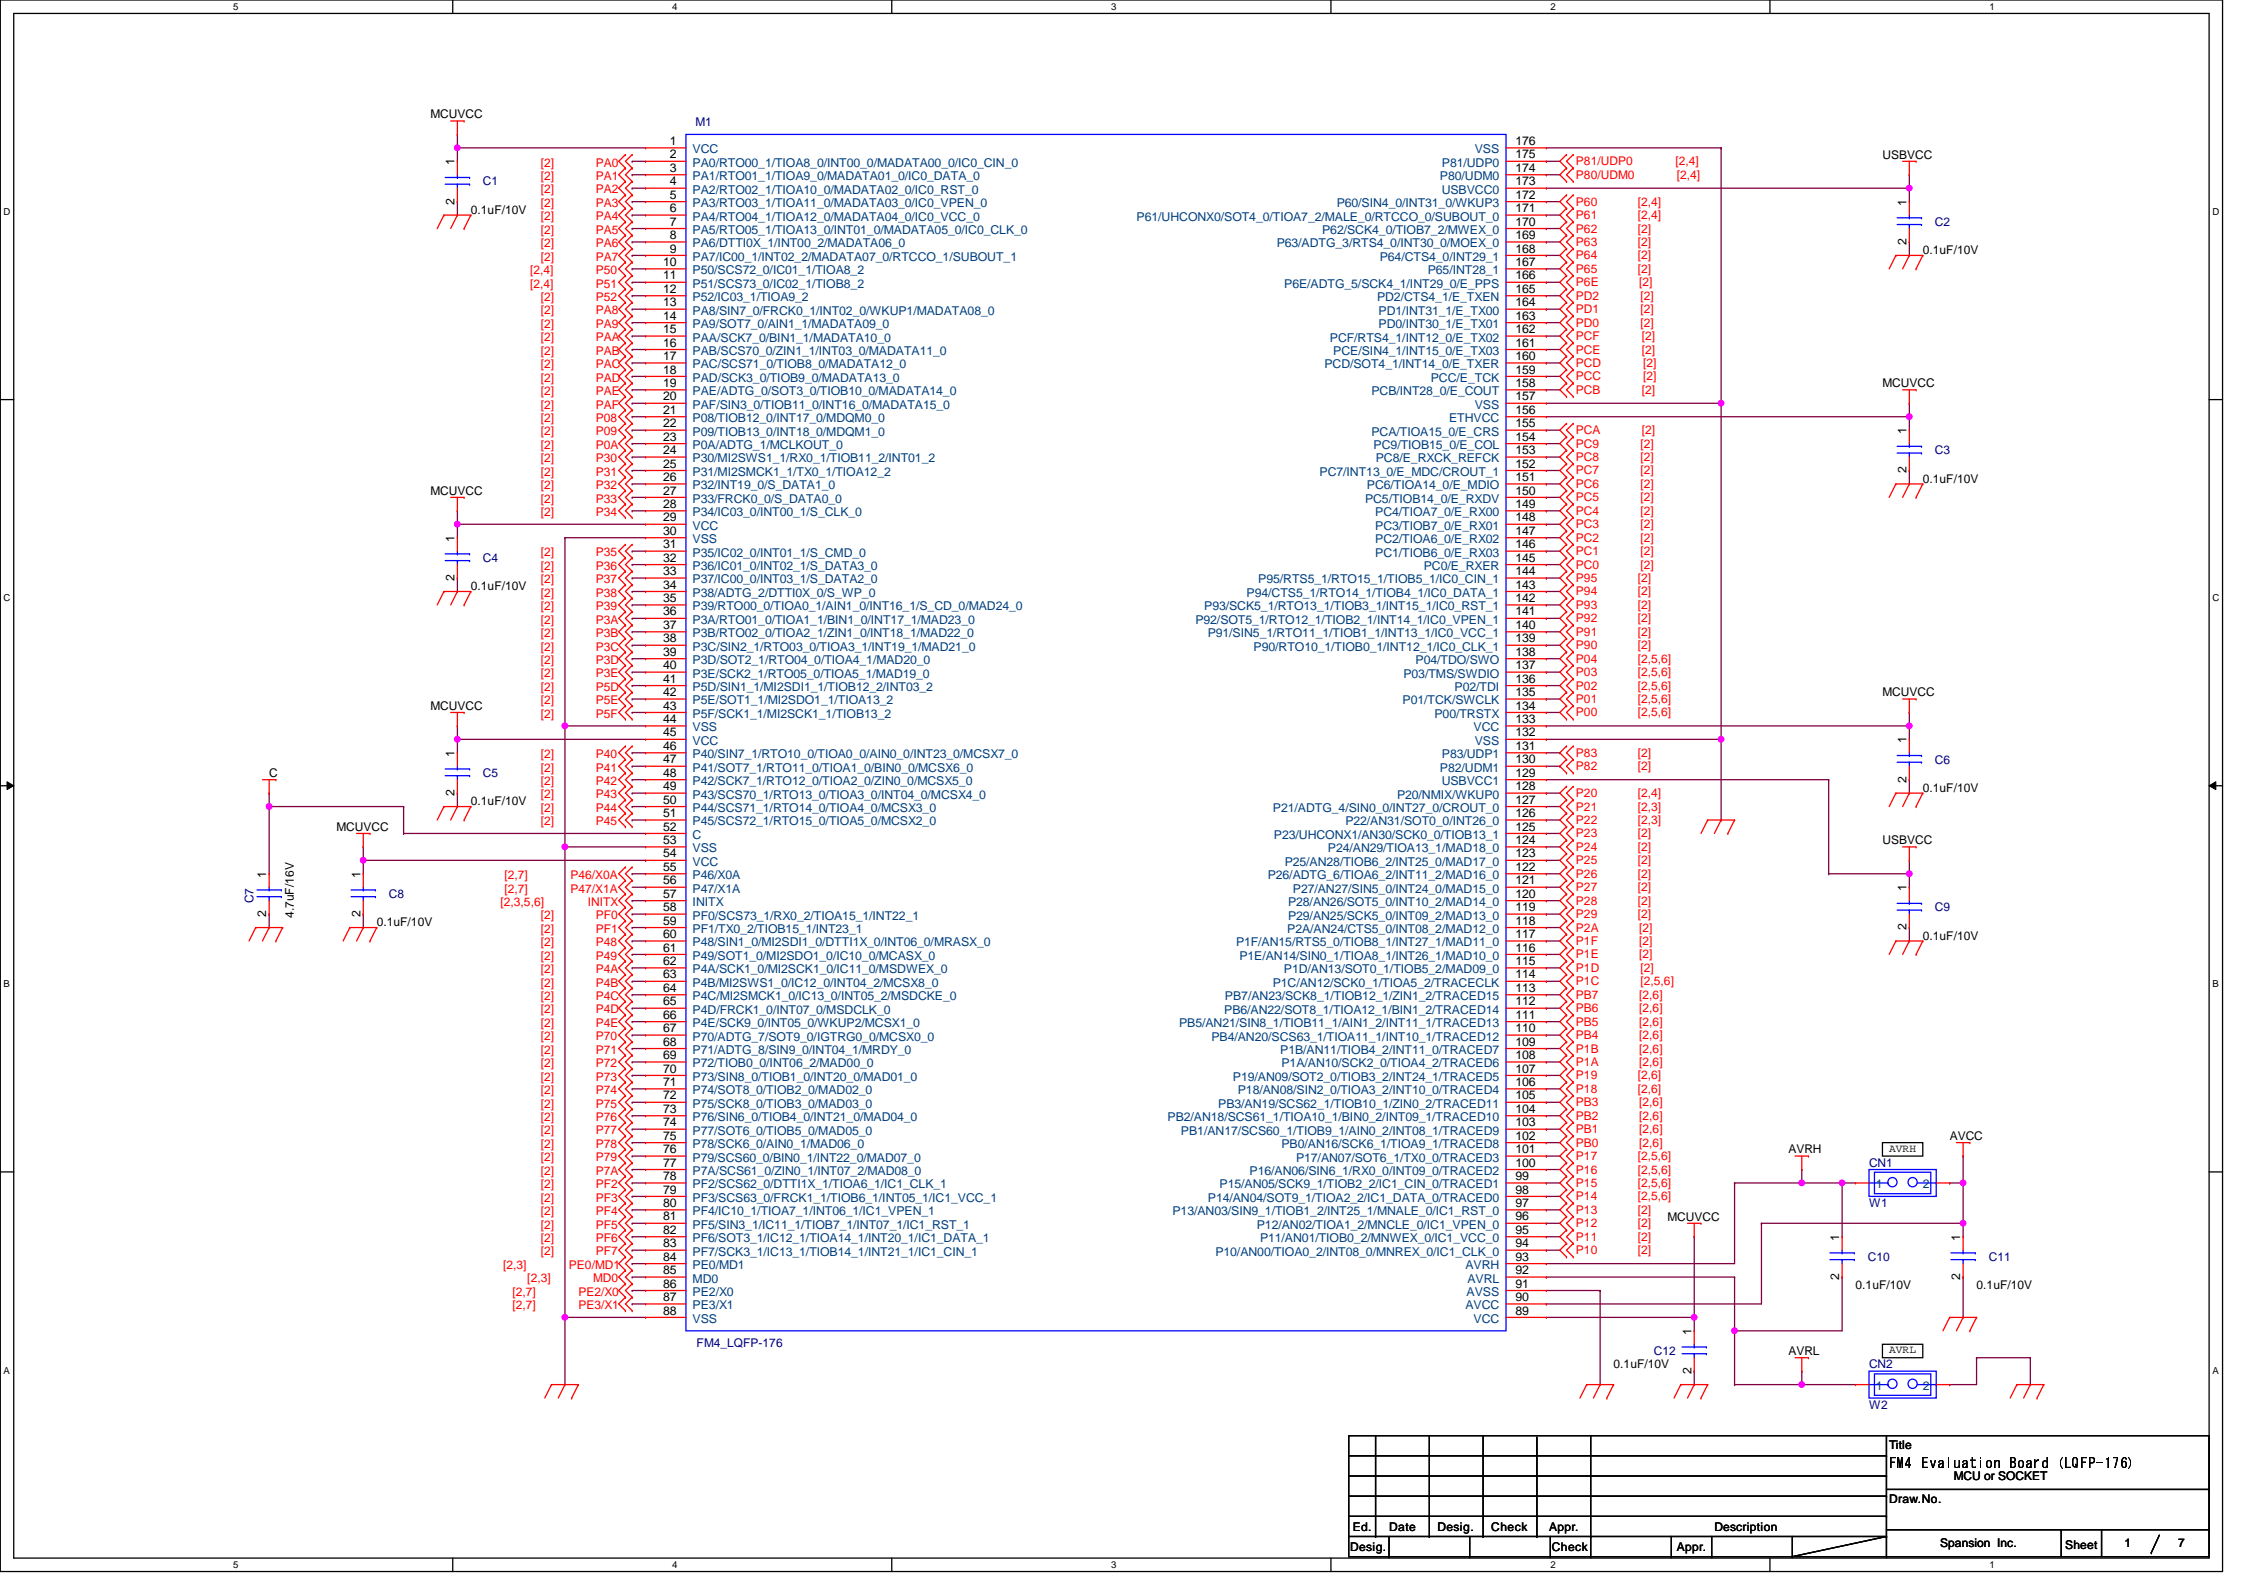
5 4 3 2 1

D C B A

MCUVCC

M1

C1 0.1uF/10V

1 VCC
2 PA0/RTO00_1/TIOA8_0/INT00_0/MADATA00_0/IC0_CIN_0
3 PA1/RTO01_1/TIOA9_0/MADATA01_0/IC0_DATA_0
4 PA2/RTO02_1/TIOA10_0/MADATA02_0/IC0_RST_0
5 PA3/RTO03_1/TIOA11_0/MADATA03_0/IC0_VPEN_0
6 PA4/RTO04_1/TIOA12_0/MADATA04_0/IC0_VCC_0
7 PA5/RTO05_1/TIOA13_0/INT01_0/MADATA05_0/IC0_CLK_0
8 PA6/DTTI0X_1/INT00_2/MADATA06_0
9 PA7/IC00_1/INT02_2/MADATA07_0/RTCCO_1/SUBOUT_1
10 P50/SCS72_0/IC01_1/TIOA8_2
11 P51/SCS73_0/IC02_1/TIOB8_2
12 P52/IC03_1/TIOA9_2
13 PA8/SIN7_0/FRCK0_1/INT02_0/WKUP1/MADATA08_0
14 PA9/SOT7_0/AIN1_1/MADATA09_0
15 PAA/SCK7_0/BIN1_1/MADATA10_0
16 PAB/SCS70_0/ZIN1_1/INT03_0/MADATA11_0
17 PAC/SCS71_0/TIOB8_0/MADATA12_0
18 PAD/SCK3_0/TIOB9_0/MADATA13_0
19 PAE/ADTG_0/SOT3_0/TIOB10_0/MADATA14_0
20 PAF/SIN3_0/TIOB11_0/INT16_0/MADATA15_0
21 P08/TIOB12_0/INT17_0/MDQM0_0
22 P09/TIOB13_0/INT18_0/MDQM1_0
23 P0A/ADTG_1/MCLKOUT_0
24 P30/MI2SWS1_1/RX0_1/TIOB11_2/INT01_2
25 P31/MI2SMCK1_1/TX0_1/TIOA12_2
26 P32/INT19_0/S_DATA1_0
27 P33/FRCK0_0/S_DATA0_0
28 P34/IC03_0/INT00_1/S_CLK_0
29
30 VCC
31 VSS
32 P35/IC02_0/INT01_1/S_CMD_0
33 P36/IC01_0/INT02_1/S_DATA3_0
34 P37/IC00_0/INT03_1/S_DATA2_0
35 P38/ADTG_2/DTTI0X_0/S_WP_0
36 P39/RTO00_0/TIOA0_1/AIN1_0/INT16_1/S_CD_0/MAD24_0
37 P3A/RTO01_0/TIOA1_1/BIN1_0/INT17_1/MAD23_0
38 P3B/RTO02_0/TIOA2_1/ZIN1_0/INT18_1/MAD22_0
39 P3C/SIN2_1/RTO03_0/TIOA3_1/INT19_1/MAD21_0
40 P3D/SOT2_1/RTO04_0/TIOA4_1/MAD20_0
41 P3E/SCK2_1/RTO05_0/TIOA5_1/MAD19_0
42 P5D/SIN1_1/MI2SDI1_1/TIOB12_2/INT03_2
43 P5E/SOT1_1/MI2SDO1_1/TIOA13_2
44 P5F/SCK1_1/MI2SCK1_1/TIOB13_2
45 VSS
46 VCC
47 P40/SIN7_1/RTO10_0/TIOA0_0/AIN0_0/INT23_0/MCSX7_0
48 P41/SOT7_1/RTO11_0/TIOA1_0/BIN0_0/MCSX6_0
49 P42/SCK7_1/RTO12_0/TIOA2_0/ZIN0_0/MCSX5_0
50 P43/SCS70_1/RTO13_0/TIOA3_0/INT04_0/MCSX4_0
51 P44/SCS71_1/RTO14_0/TIOA4_0/MCSX3_0
52 P45/SCS72_1/RTO15_0/TIOA5_0/MCSX2_0
53 C
54 VSS
55 VCC
56 P46/X0A
57 P47/X1A
58 INITX
59 PF0/SCS73_1/RX0_2/TIOA15_1/INT22_1
60 PF1/TX0_2/TIOB15_1/INT23_1
61 P48/SIN1_0/MI2SDI1_0/DTTI1X_1/INT06_0/MRASX_0
62 P49/SOT1_0/MI2SDO1_0/IC10_0/MCASX_0
63 P4A/SCK1_0/MI2SCK1_0/IC11_0/MSDWEX_0
64 P4B/MI2SWS1_0/IC12_0/INT04_2/MCSX8_0
65 P4C/MI2SMCK1_0/IC13_0/INT05_2/MSDCKE_0
66 P4D/FRCK1_0/INT07_0/MSDCLK_0
67 P4E/SCK9_0/INT05_0/WKUP2/MCSX1_0
68 P70/ADTG_7/SOT9_0/IGTRG0_0/MCSX0_0
69 P71/ADTG_8/SIN9_0/INT04_1/MRDY_0
70 P72/TIOB0_0/INT06_2/MAD00_0
71 P73/SIN8_0/TIOB1_0/INT20_0/MAD01_0
72 P74/SOT8_0/TIOB2_0/MAD02_0
73 P75/SCK8_0/TIOB3_0/MAD03_0
74 P76/SIN6_0/TIOB4_0/INT21_0/MAD04_0
75 P77/SOT6_0/TIOB5_0/MAD05_0
76 P78/SCK6_0/AIN0_1/MAD06_0
77 P79/SCS60_0/BIN0_1/INT22_0/MAD07_0
78 P7A/SCS61_0/ZIN0_1/INT07_2/MAD08_0
79 PF2/SCS62_0/DTTI1X_1/TIOA6_1/IC1_CLK_1
80 PF3/SCS63_0/FRCK1_1/TIOB6_1/INT05_1/IC1_VCC_1
81 PF4/IC10_1/TIOA7_1/INT06_1/IC1_VPEN_1
82 PF5/SIN3_1/IC11_1/TIOB7_1/INT07_1/IC1_RST_1
83 PF6/SOT3_1/IC12_1/TIOA14_1/INT20_1/IC1_DATA_1
84 PF7/SCK3_1/IC13_1/TIOB14_1/INT21_1/IC1_CIN_1
85 PE0/MD1
86 MD0
87 PE2/X0
88 PE3/X1
VSS

FM4_LQFP-176

[2] PA0 [2] PA1 [2] PA2 [2] PA3 [2] PA4 [2] PA5 [2] PA6 [2] PA7 [2,4] P50 [2,4] P51 [2] P52 [2] PA8 [2] PA9 [2] PAA [2] PAB [2] PAC [2] PAD [2] PAE [2] PAF [2] P08 [2] P09 [2] P0A [2] P30 [2] P31 [2] P32 [2] P33 [2] P34
MCUVCC C4 0.1uF/10V
[2] P35 [2] P36 [2] P37 [2] P38 [2] P39 [2] P3A [2] P3B [2] P3C [2] P3D [2] P3E [2] P5D [2] P5E [2] P5F
MCUVCC C5 0.1uF/10V
[2] P40 [2] P41 [2] P42 [2] P43 [2] P44 [2] P45
C
C7 4.7uF/16V
MCUVCC C8 0.1uF/10V
[2,7] P46/X0A [2,7] P47/X1A [2,3,5,6] INITX
[2] PF0 [2] PF1 [2] P48 [2] P49 [2] P4A [2] P4B [2] P4C [2] P4D [2] P4E [2] P70 [2] P71 [2] P72 [2] P73 [2] P74 [2] P75 [2] P76 [2] P77 [2] P78 [2] P79 [2] P7A [2] PF2 [2] PF3 [2] PF4 [2] PF5 [2] PF6 [2] PF7
[2,3] PE0/MD1 [2,3] MD0 [2,7] PE2/X0 [2,7] PE3/X1

VSS 176
P81/UDP0 175
P80/UDM0 174
USBVCC0 173
P60/SIN4_0/INT31_0/WKUP3 172
P61/UHCONX0/SOT4_0/TIOA7_2/MALE_0/RTCCO_0/SUBOUT_0 171
P62/SCK4_0/TIOB7_2/MWEX_0 170
P63/ADTG_3/RTS4_0/INT30_0/MOEX_0 169
P64/CTS4_0/INT29_1 168
P65/INT28_1 167
P6E/ADTG_5/SCK4_1/INT29_0/E_PPS 166
PD2/CTS4_1/E_TXEN 165
PD1/INT31_1/E_TX00 164
PD0/INT30_1/E_TX01 163
PCF/RTS4_1/INT12_0/E_TX02 162
PCE/SIN4_1/INT15_0/E_TX03 161
PCD/SOT4_1/INT14_0/E_TXER 160
PCC/E_TCK 159
PCB/INT28_0/E_COUT 158
VSS 157
ETHVCC 156
PCA/TIOA15_0/E_CRS 155
PC9/TIOB15_0/E_COL 154
PC8/E_RXCK_REFCK 153
PC7/INT13_0/E_MDC/CROUT_1 152
PC6/TIOA14_0/E_MDIO 151
PC5/TIOB14_0/E_RXDV 150
PC4/TIOA7_0/E_RX00 149
PC3/TIOB7_0/E_RX01 148
PC2/TIOA6_0/E_RX02 147
PC1/TIOB6_0/E_RX03 146
PC0/E_RXER 145
P95/RTS5_1/RTO15_1/TIOB5_1/IC0_CIN_1 144
P94/CTS5_1/RTO14_1/TIOB4_1/IC0_DATA_1 143
P93/SCK5_1/RTO13_1/TIOB3_1/INT15_1/IC0_RST_1 142
P92/SOT5_1/RTO12_1/TIOB2_1/INT14_1/IC0_VPEN_1 141
P91/SIN5_1/RTO11_1/TIOB1_1/INT13_1/IC0_VCC_1 140
P90/RTO10_1/TIOB0_1/INT12_1/IC0_CLK_1 139
P04/TDO/SWO 138
P03/TMS/SWDIO 137
P02/TDI 136
P01/TCK/SWCLK 135
P00/TRSTX 134
VCC 133
VSS 132
P83/UDP1 131
P82/UDM1 130
USBVCC1 129
P20/NMIX/WKUP0 128
P21/ADTG_4/SIN0_0/INT27_0/CROUT_0 127
P22/AN31/SOT0_0/INT26_0 126
P23/UHCONX1/AN30/SCK0_0/TIOB13_1 125
P24/AN29/TIOA13_1/MAD18_0 124
P25/AN28/TIOB6_2/INT25_0/MAD17_0 123
P26/ADTG_6/TIOA6_2/INT11_2/MAD16_0 122
P27/AN27/SIN5_0/INT24_0/MAD15_0 121
P28/AN26/SOT5_0/INT10_2/MAD14_0 120
P29/AN25/SCK5_0/INT09_2/MAD13_0 119
P2A/AN24/CTS5_0/INT08_2/MAD12_0 118
P1F/AN15/RTS5_0/TIOB8_1/INT27_1/MAD11_0 117
P1E/AN14/SIN0_1/TIOA8_1/INT26_1/MAD10_0 116
P1D/AN13/SOT0_1/TIOB5_2/MAD09_0 115
P1C/AN12/SCK0_1/TIOA5_2/TRACECLK 114
PB7/AN23/SCK8_1/TIOB12_1/ZIN1_2/TRACED15 113
PB6/AN22/SOT8_1/TIOA12_1/BIN1_2/TRACED14 112
PB5/AN21/SIN8_1/TIOB11_1/AIN1_2/INT11_1/TRACED13 111
PB4/AN20/SCS63_1/TIOA11_1/INT10_1/TRACED12 110
P1B/AN11/TIOB4_2/INT11_0/TRACED7 109
P1A/AN10/SCK2_0/TIOA4_2/TRACED6 108
P19/AN09/SOT2_0/TIOB3_2/INT24_1/TRACED5 107
P18/AN08/SIN2_0/TIOA3_2/INT10_0/TRACED4 106
PB3/AN19/SCS62_1/TIOB10_1/ZIN0_2/TRACED11 105
PB2/AN18/SCS61_1/TIOA10_1/BIN0_2/INT09_1/TRACED10 104
PB1/AN17/SCS60_1/TIOB9_1/AIN0_2/INT08_1/TRACED9 103
PB0/AN16/SCK6_1/TIOA9_1/TRACED8 102
P17/AN07/SOT6_1/TX0_0/TRACED3 101
P16/AN06/SIN6_1/RX0_0/INT09_0/TRACED2 100
P15/AN05/SCK9_1/TIOB2_2/IC1_CIN_0/TRACED1 99
P14/AN04/SOT9_1/TIOA2_2/IC1_DATA_0/TRACED0 98
P13/AN03/SIN9_1/TIOB1_2/INT25_1/MNALE_0/IC1_RST_0 97
P12/AN02/TIOA1_2/MNCLE_0/IC1_VPEN_0 96
P11/AN01/TIOB0_2/MNWEX_0/IC1_VCC_0 95
P10/AN00/TIOA0_2/INT08_0/MNREX_0/IC1_CLK_0 94
93
AVRH 92
AVRL 91
AVSS 90
AVCC 89
VCC

P81/UDP0 [2,4] P80/UDM0 [2,4]
P60 [2,4] P61 [2,4] P62 [2] P63 [2] P64 [2] P65 [2] P6E [2] PD2 [2] PD1 [2] PD0 [2] PCF [2] PCE [2] PCD [2] PCC [2] PCB [2]
PCA [2] PC9 [2] PC8 [2] PC7 [2] PC6 [2] PC5 [2] PC4 [2] PC3 [2] PC2 [2] PC1 [2] PC0 [2] P95 [2] P94 [2] P93 [2] P92 [2] P91 [2] P90 [2] P04 [2,5,6] P03 [2,5,6] P02 [2,5,6] P01 [2,5,6] P00 [2,5,6]
P83 [2] P82 [2]
P20 [2,4] P21 [2,3] P22 [2,3] P23 [2] P24 [2] P25 [2] P26 [2] P27 [2] P28 [2] P29 [2] P2A [2] P1F [2] P1E [2] P1D [2] P1C [2,5,6] PB7 [2,6] PB6 [2,6] PB5 [2,6] PB4 [2,6] P1B [2,6] P1A [2,6] P19 [2,6] P18 [2,6] PB3 [2,6] PB2 [2,6] PB1 [2,6] PB0 [2,6] P17 [2,5,6] P16 [2,5,6] P15 [2,5,6] P14 [2,5,6] P13 [2] P12 [2] P11 [2] P10 [2]

USBVCC C2 0.1uF/10V
MCUVCC C3 0.1uF/10V
MCUVCC C6 0.1uF/10V
USBVCC C9 0.1uF/10V
AVRH AVRH CN1 W1 AVCC
MCUVCC C10 0.1uF/10V C11 0.1uF/10V
C12 0.1uF/10V
AVRL AVRL CN2 W2

| Ed. | Date | Desig. | Check | Appr. | Description |
| Desig. | | | Check | | Appr. |

Title
FM4 Evaluation Board (LQFP-176)
MCU or SOCKET
Draw.No.
Spansion Inc. Sheet 1 / 7